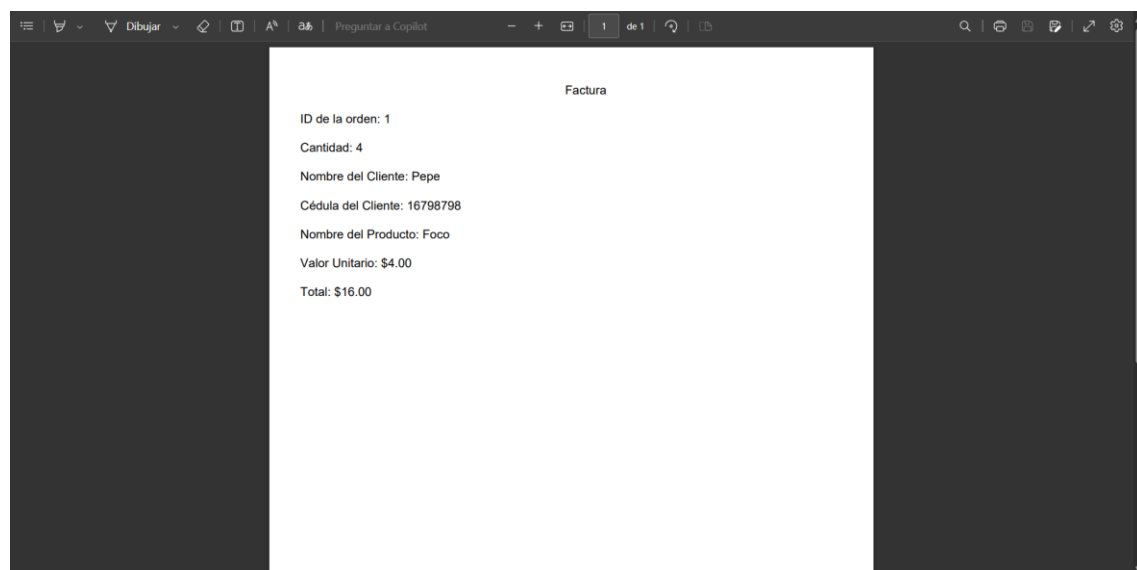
Dibujar | Aᴬ | aあ | Preguntar a Copilot — + 1 de 1

Factura

ID de la orden: 1

Cantidad: 4

Nombre del Cliente: Pepe

Cédula del Cliente: 16798798

Nombre del Producto: Foco

Valor Unitario: $4.00

Total: $16.00